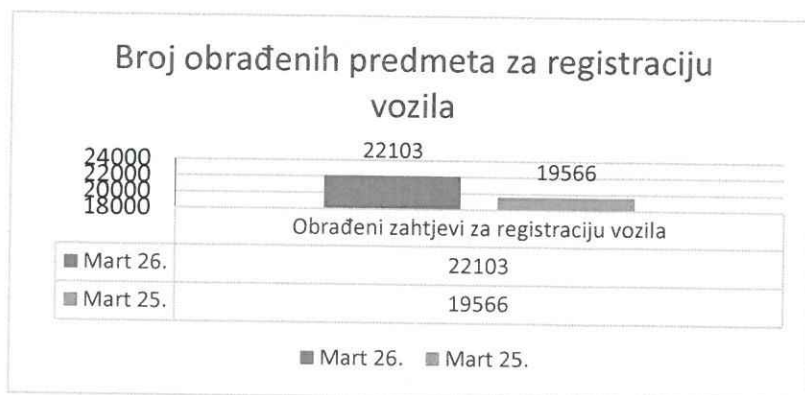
Broj obrađenih predmeta za registraciju vozila

24000
22000
20000
18000

22103

19566

| | Obrađeni zahtjevi za registraciju vozila |
|---|---|
| Mart 26. | 22103 |
| Mart 25. | 19566 |

Mart 26. Mart 25.